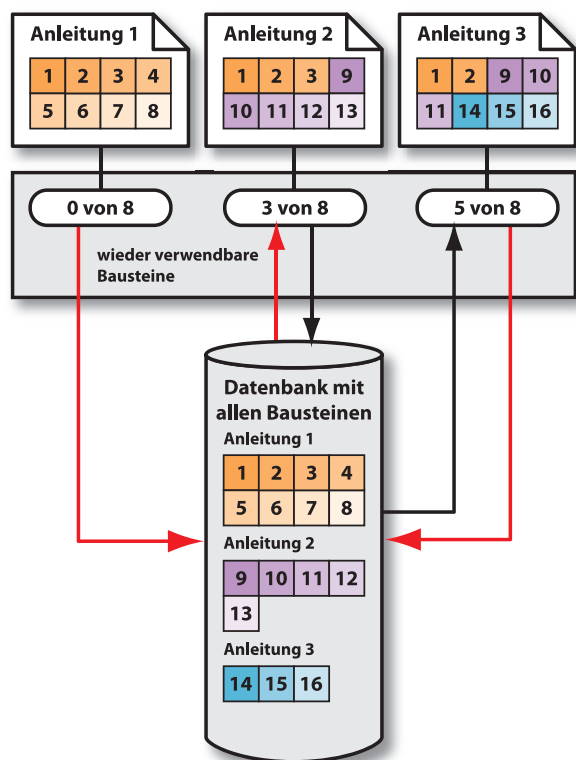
Anleitung 1

| 1 | 2 | 3 | 4 |
|---|---|---|---|
| 5 | 6 | 7 | 8 |

Anleitung 2

| 1 | 2 | 3 | 9 |
|---|---|---|---|
| 10 | 11 | 12 | 13 |

Anleitung 3

| 1 | 2 | 9 | 10 |
|---|---|---|---|
| 11 | 14 | 15 | 16 |

0 von 8

3 von 8

5 von 8

wieder verwendbare Bausteine

Datenbank mit allen Bausteinen

Anleitung 1

| 1 | 2 | 3 | 4 |
|---|---|---|---|
| 5 | 6 | 7 | 8 |

Anleitung 2

| 9 | 10 | 11 | 12 |
|---|---|---|---|
| 13 | | | |

Anleitung 3

| 14 | 15 | 16 |
|---|---|---|